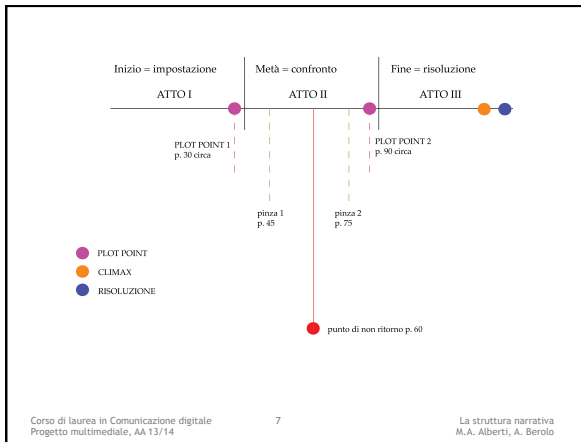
Inizio = impostazione

Metà = confronto

Fine = risoluzione

ATTO I

ATTO II

ATTO III

PLOT POINT 1
p. 30 circa

PLOT POINT 2
p. 90 circa

pinza 1
p. 45

pinza 2
p. 75

PLOT POINT

CLIMAX

RISOLUZIONE

punto di non ritorno p. 60

Corso di laurea in Comunicazione digitale
Progetto multimediale, AA 13/14

7

La struttura narrativa
M.A. Alberti, A. Berolo